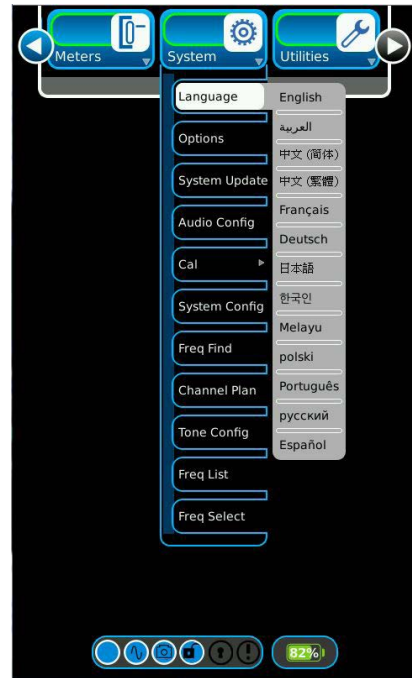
Meters
System
Utilities

Language
Options
System Update
Audio Config
Cal
System Config
Freq Find
Channel Plan
Tone Config
Freq List
Freq Select

English
العربية
中文 (简体)
中文 (繁體)
Français
Deutsch
日本語
한국인
Melayu
polski
Português
русский
Español

82%